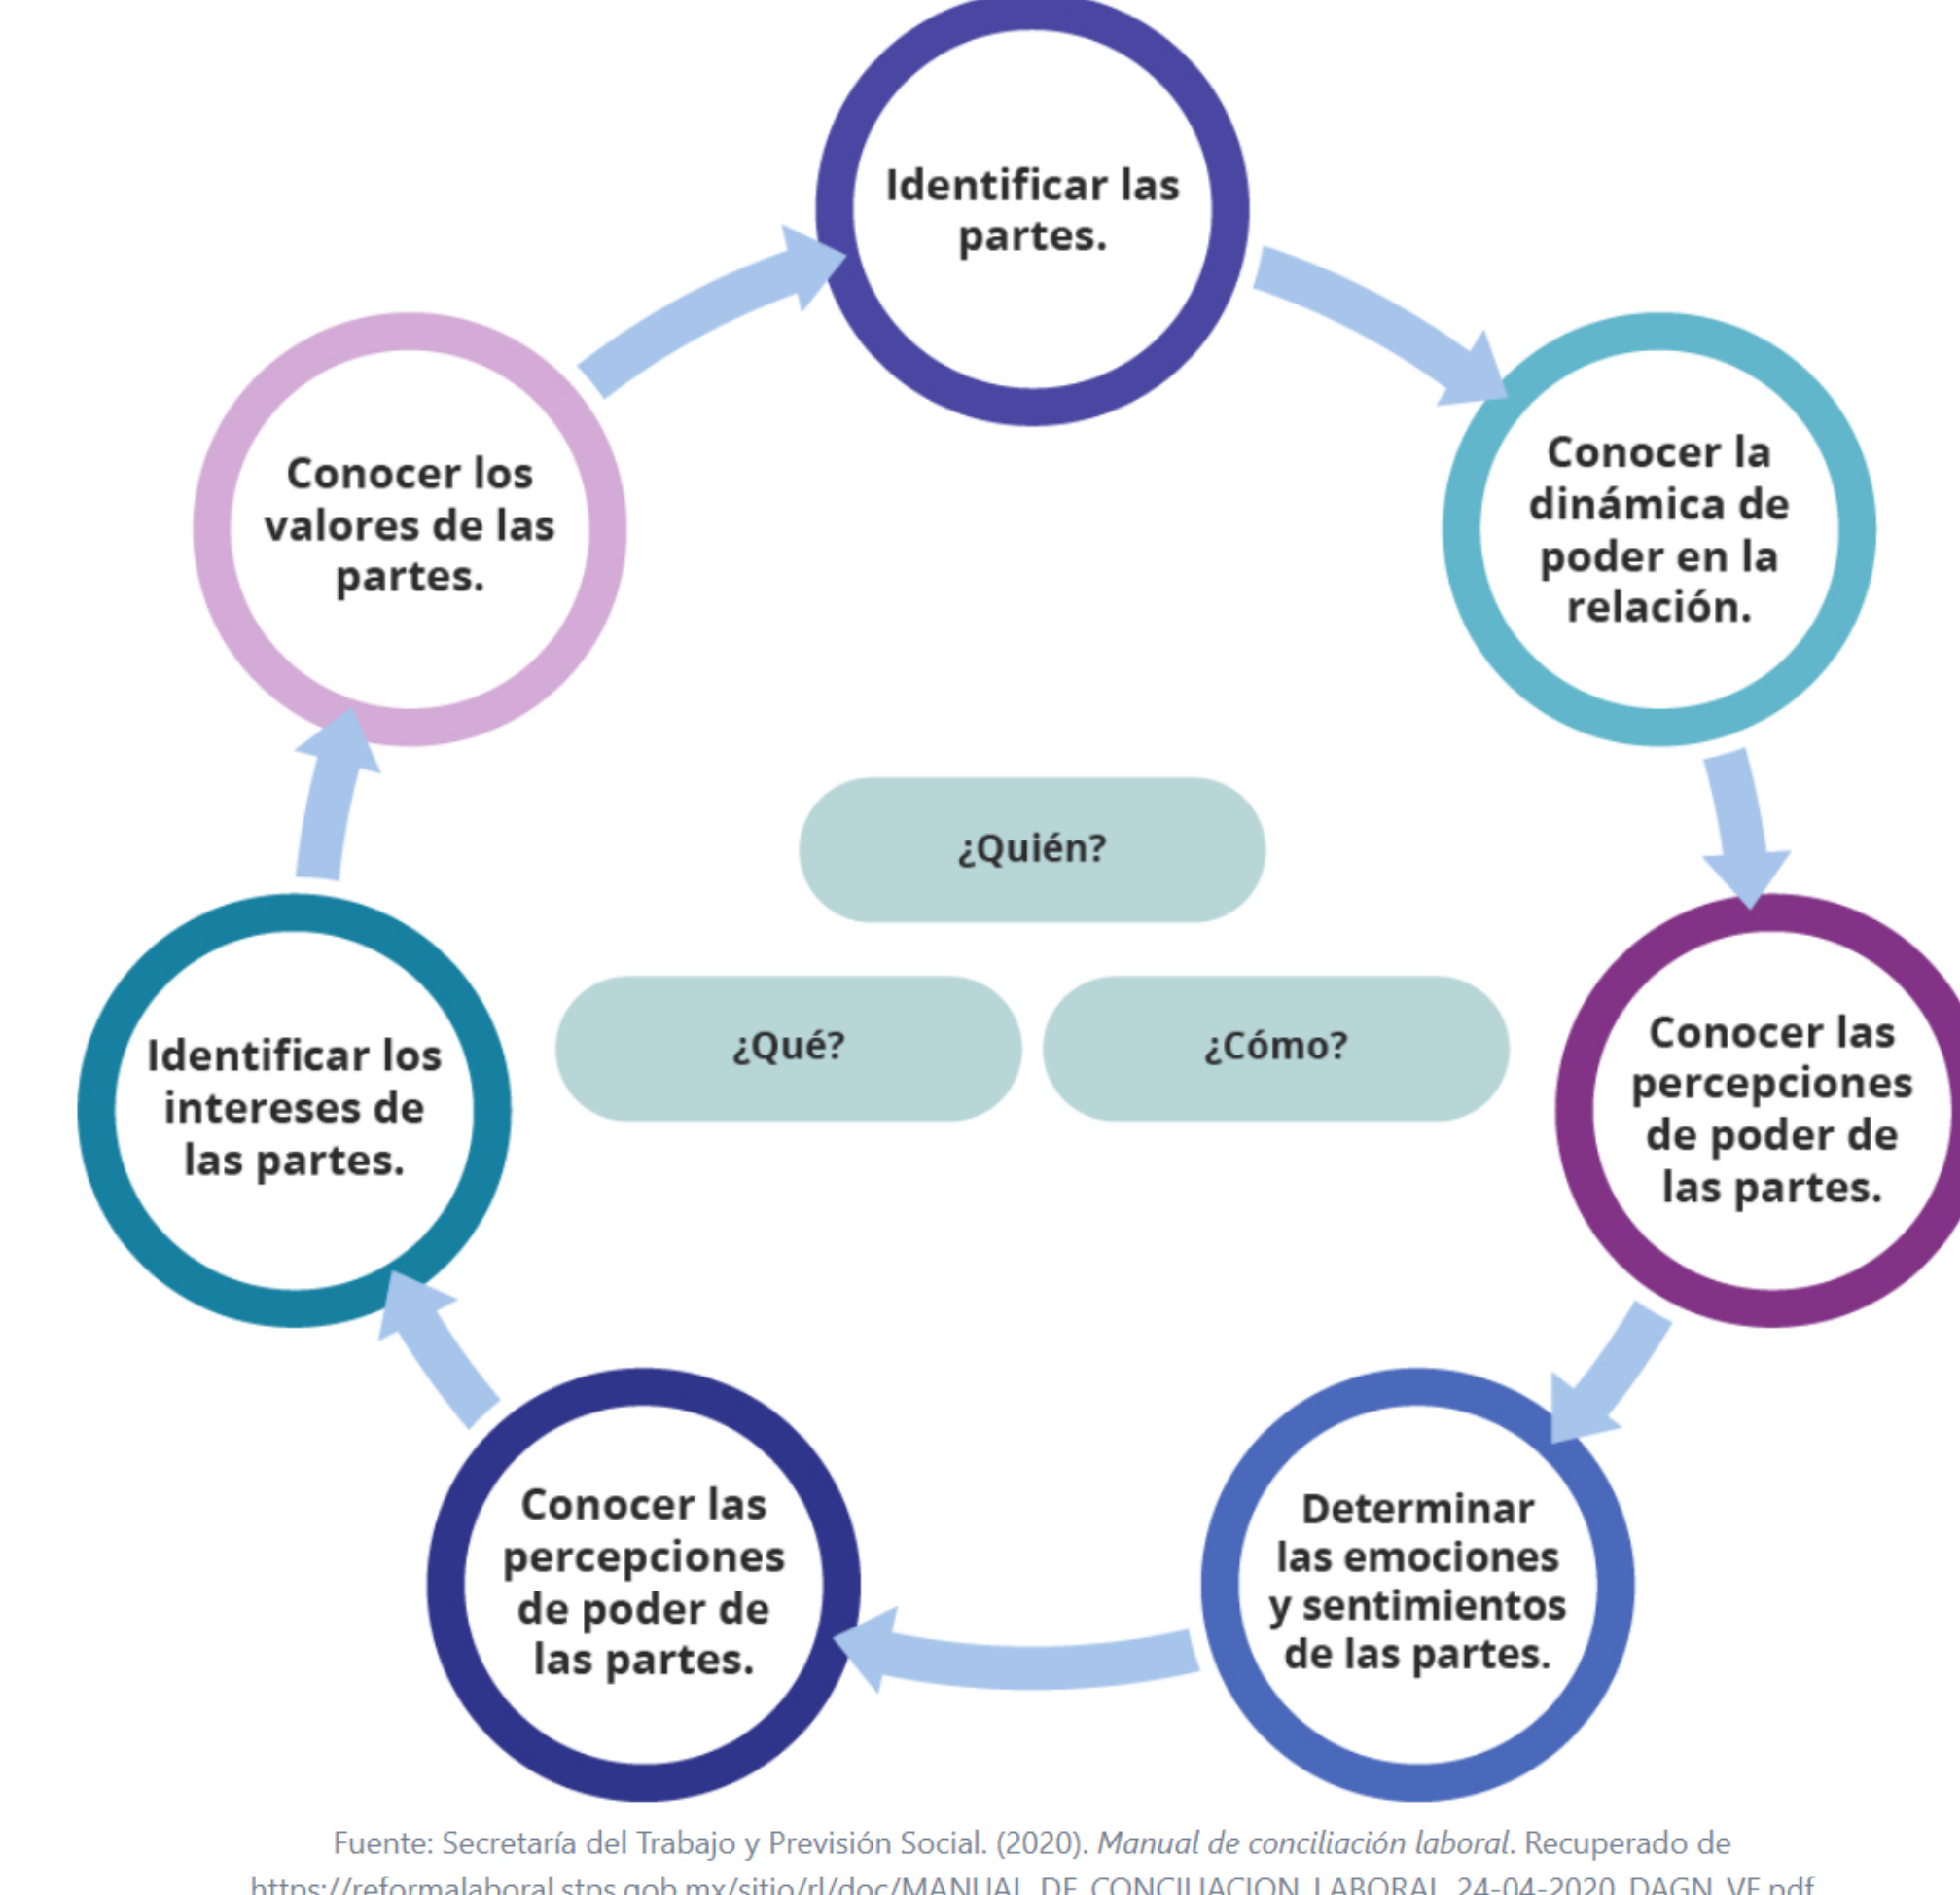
Identificar las partes.

Conocer la dinámica de poder en la relación.

Conocer las percepciones de poder de las partes.

Determinar las emociones y sentimientos de las partes.

Conocer las percepciones de poder de las partes.

Identificar los intereses de las partes.

Conocer los valores de las partes.

¿Quién?

¿Qué?

¿Cómo?

Fuente: Secretaría del Trabajo y Previsión Social. (2020). *Manual de conciliación laboral*. Recuperado de https://reformalaboral.stps.gob.mx/sitio/rl/doc/MANUAL_DE_CONCILIACION_LABORAL_24-04-2020_DAGN_VF.pdf